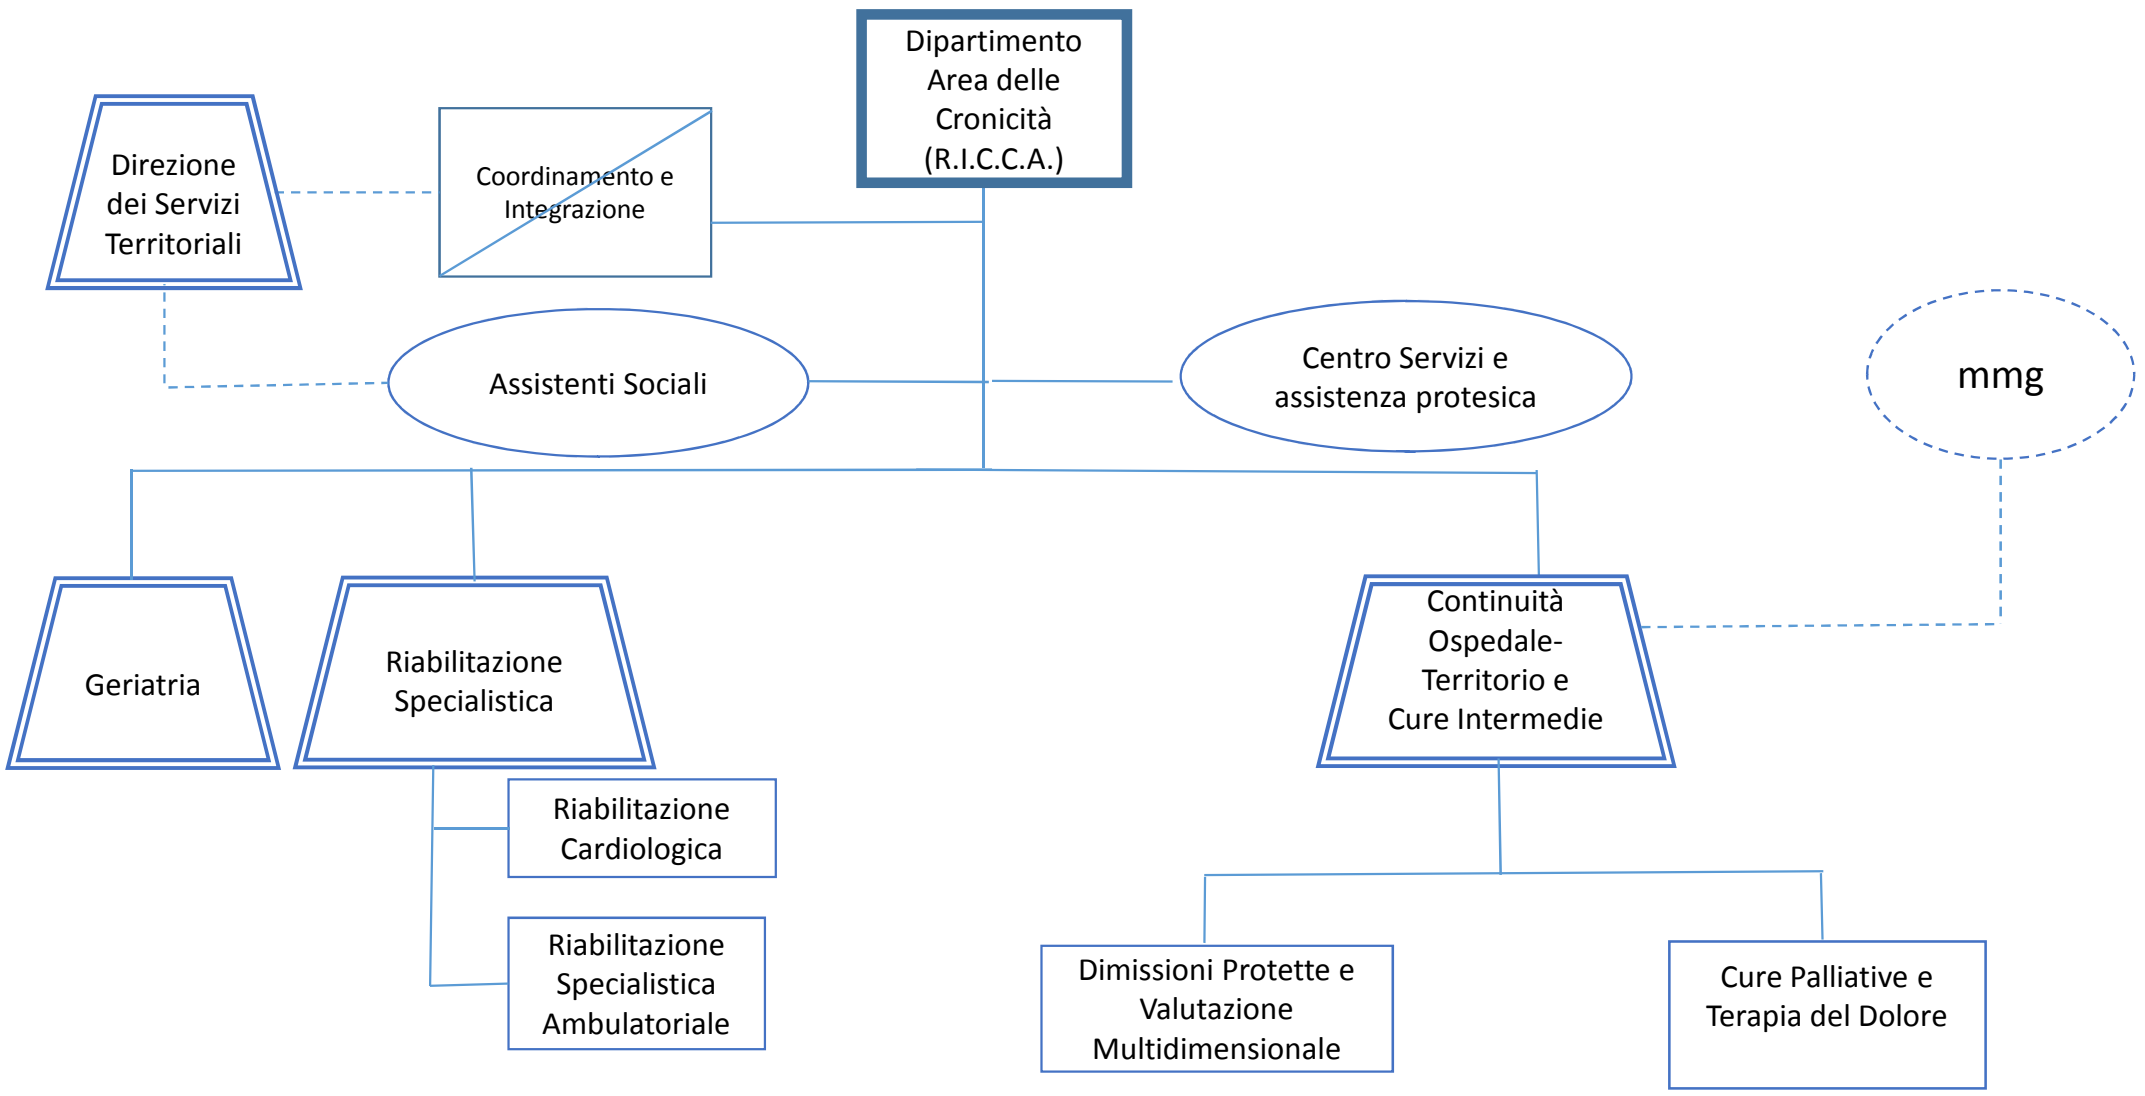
Dipartimento Area delle Cronicità (R.I.C.C.A.)

Direzione dei Servizi Territoriali

Coordinamento e Integrazione

Assistenti Sociali

Centro Servizi e assistenza protesica

mmg

Geriatria

Riabilitazione Specialistica

Continuità Ospedale-Territorio e Cure Intermedie

Riabilitazione Cardiologica

Riabilitazione Specialistica Ambulatoriale

Dimissioni Protette e Valutazione Multidimensionale

Cure Palliative e Terapia del Dolore